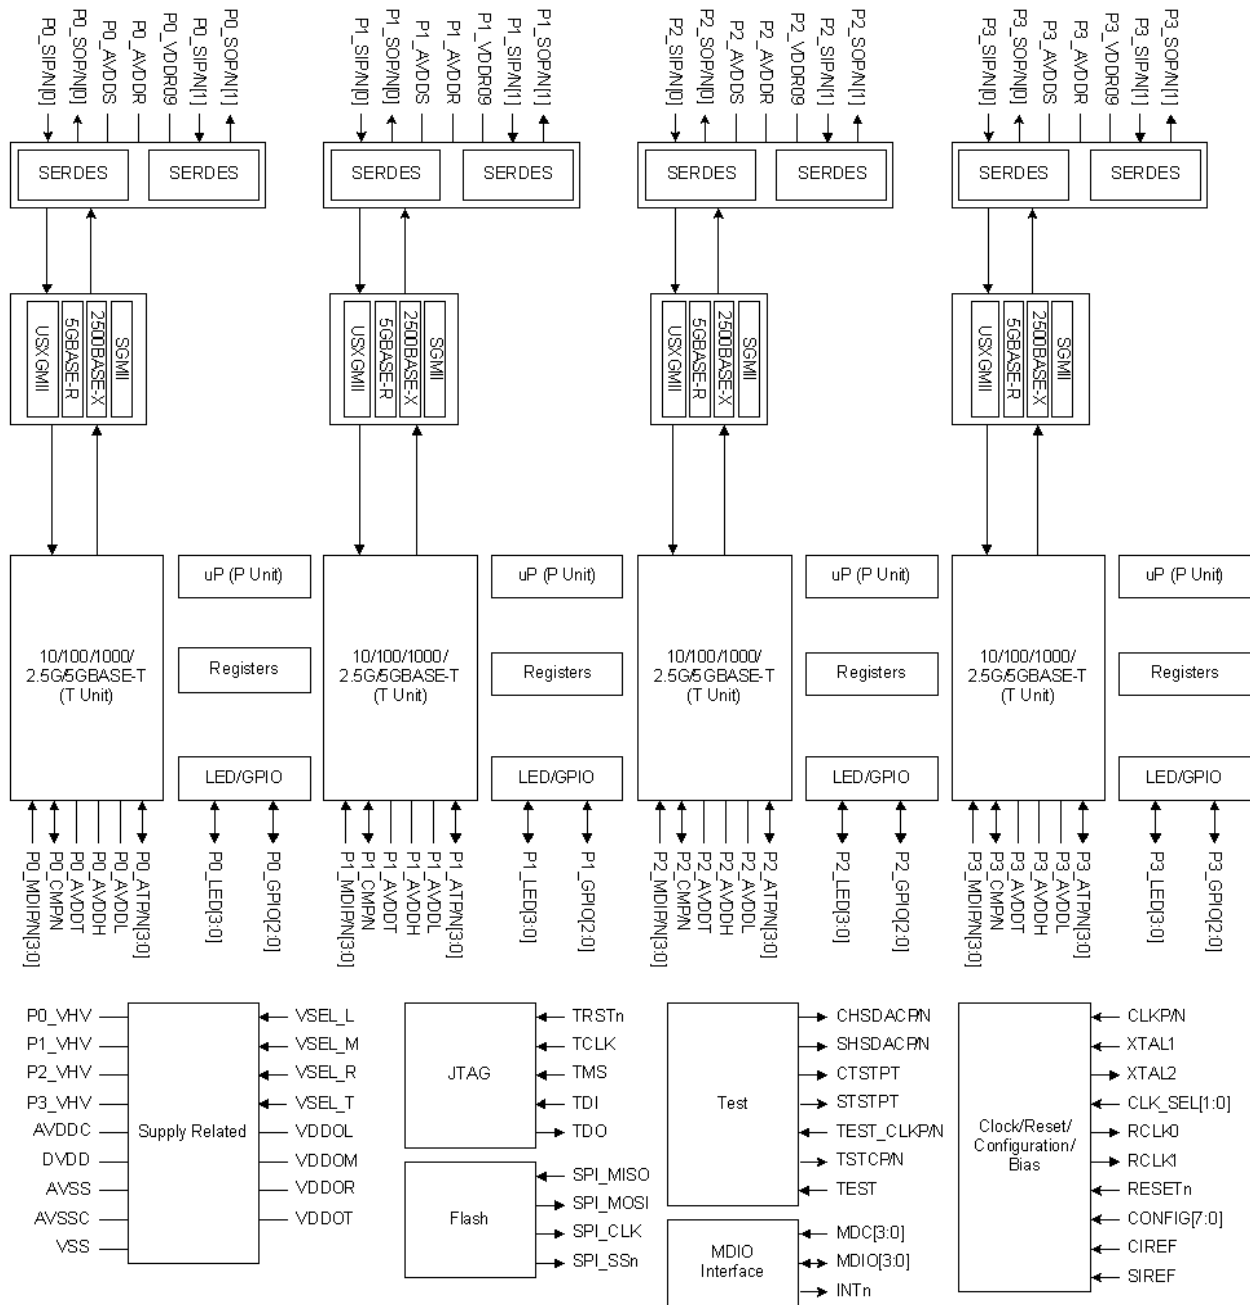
P0_SIP/N[0]
P0_SOP/N[0]
P0_AVDDS
P0_AVDDR
P0_VDDR09
P0_SIP/N[1]
P0_SOP/N[1]

SERDES SERDES

USXGMII
5GBASE-R
2500BASE-X
SGMII

10/100/1000/ 2.5G/5GBASE-T (T Unit)

uP (P Unit)

Registers

LED/GPIO

P0_MDIP/N[3:0]
P0_CMPN
P0_AVDDT
P0_AVDDH
P0_AVDDL
P0_ATP/N[3:0]
P0_LED[3:0]
P0_GPIO[2:0]

P1_SIP/N[0]
P1_SOP/N[0]
P1_AVDDS
P1_AVDDR
P1_VDDR09
P1_SIP/N[1]
P1_SOP/N[1]

SERDES SERDES

USXGMII
5GBASE-R
2500BASE-X
SGMII

10/100/1000/ 2.5G/5GBASE-T (T Unit)

uP (P Unit)

Registers

LED/GPIO

P1_MDIP/N[3:0]
P1_CMPN
P1_AVDDT
P1_AVDDH
P1_AVDDL
P1_ATP/N[3:0]
P1_LED[3:0]
P1_GPIO[2:0]

P2_SIP/N[0]
P2_SOP/N[0]
P2_AVDDS
P2_AVDDR
P2_VDDR09
P2_SIP/N[1]
P2_SOP/N[1]

SERDES SERDES

USXGMII
5GBASE-R
2500BASE-X
SGMII

10/100/1000/ 2.5G/5GBASE-T (T Unit)

uP (P Unit)

Registers

LED/GPIO

P2_MDIP/N[3:0]
P2_CMPN
P2_AVDDT
P2_AVDDH
P2_AVDDL
P2_ATP/N[3:0]
P2_LED[3:0]
P2_GPIO[2:0]

P3_SIP/N[0]
P3_SOP/N[0]
P3_AVDDS
P3_AVDDR
P3_VDDR09
P3_SIP/N[1]
P3_SOP/N[1]

SERDES SERDES

USXGMII
5GBASE-R
2500BASE-X
SGMII

10/100/1000/ 2.5G/5GBASE-T (T Unit)

uP (P Unit)

Registers

LED/GPIO

P3_MDIP/N[3:0]
P3_CMPN
P3_AVDDT
P3_AVDDH
P3_AVDDL
P3_ATP/N[3:0]
P3_LED[3:0]
P3_GPIO[2:0]

P0_VHV
P1_VHV
P2_VHV
P3_VHV
AVDDC
DVDD
AVSS
AVSSC
VSS
Supply Related
VSEL_L
VSEL_M
VSEL_R
VSEL_T
VDDOL
VDDOM
VDDOR
VDDOT

JTAG
TRSTn
TCLK
TMS
TDI
TDO

Flash
SPI_MISO
SPI_MOSI
SPI_CLK
SPI_SSn

Test
CHSDACP/N
SHSDACP/N
CTSTPT
STSTPT
TEST_CLKP/N
TSTCP/N
TEST

MDIO Interface
MDC[3:0]
MDIO[3:0]
INTn

Clock/Reset/ Configuration/ Bias
CLKP/N
XTAL1
XTAL2
CLK_SEL[1:0]
RCLK0
RCLK1
RESETn
CONFIG[7:0]
CIREF
SIREF